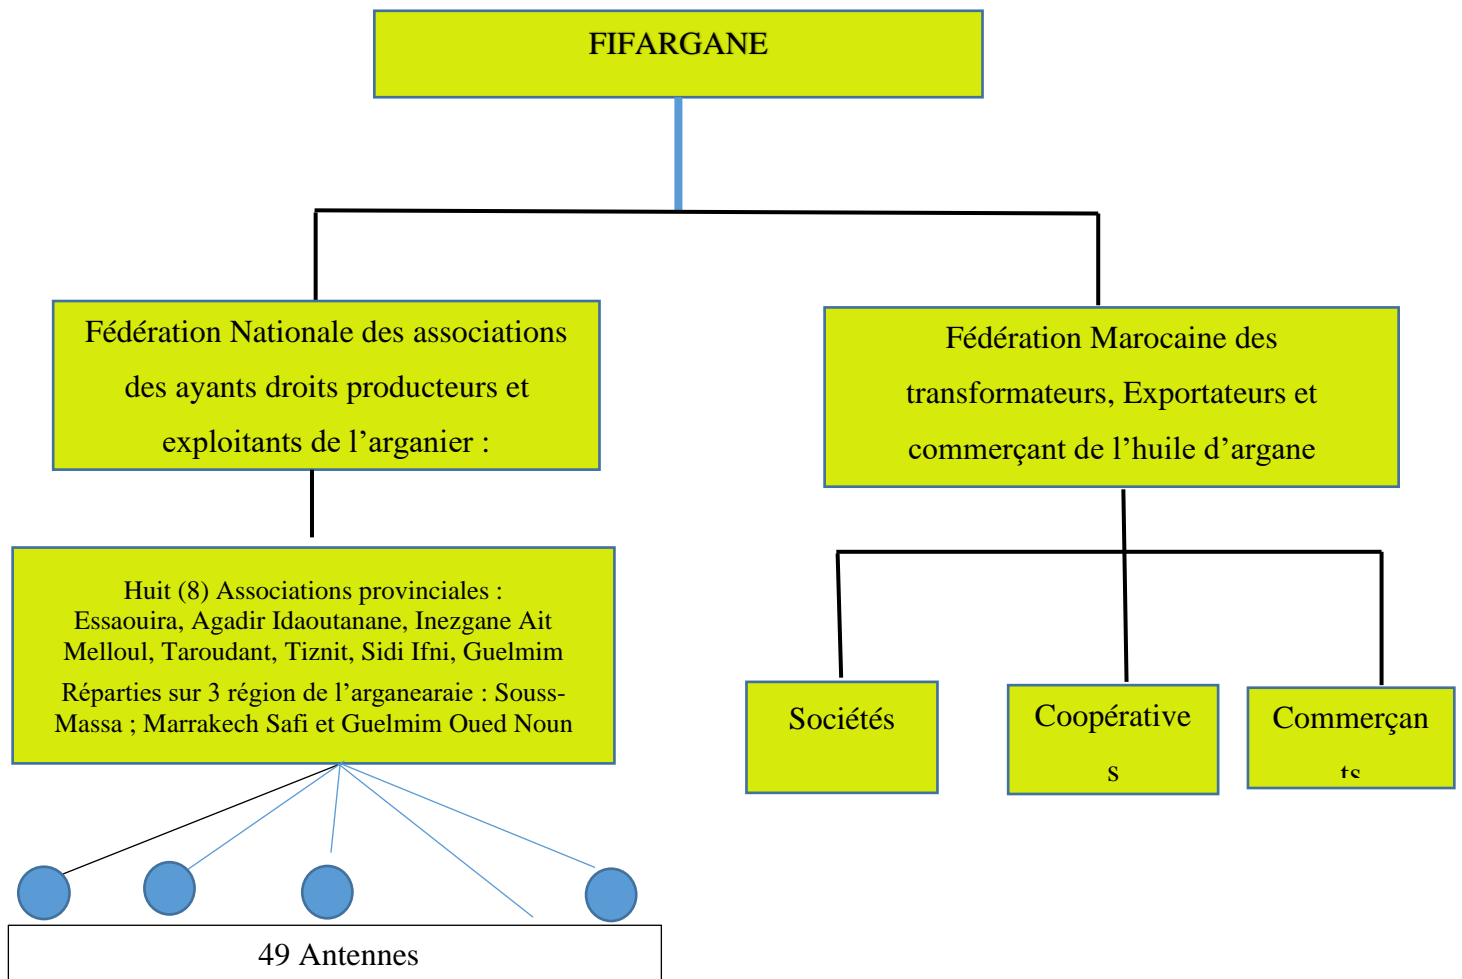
FIFARGANE

Fédération Nationale des associations des ayants droits producteurs et exploitants de l’arganier :

Fédération Marocaine des transformateurs, Exportateurs et commerçant de l’huile d’argane

Huit (8) Associations provinciales : Essaouira, Agadir Idaoutanane, Inezgane Ait Melloul, Taroudant, Tiznit, Sidi Ifni, Guelmim

Réparties sur 3 région de l’arganearaie : Souss-Massa ; Marrakech Safi et Guelmim Oued Noun

Sociétés

Coopératives

Commerçants

49 Antennes